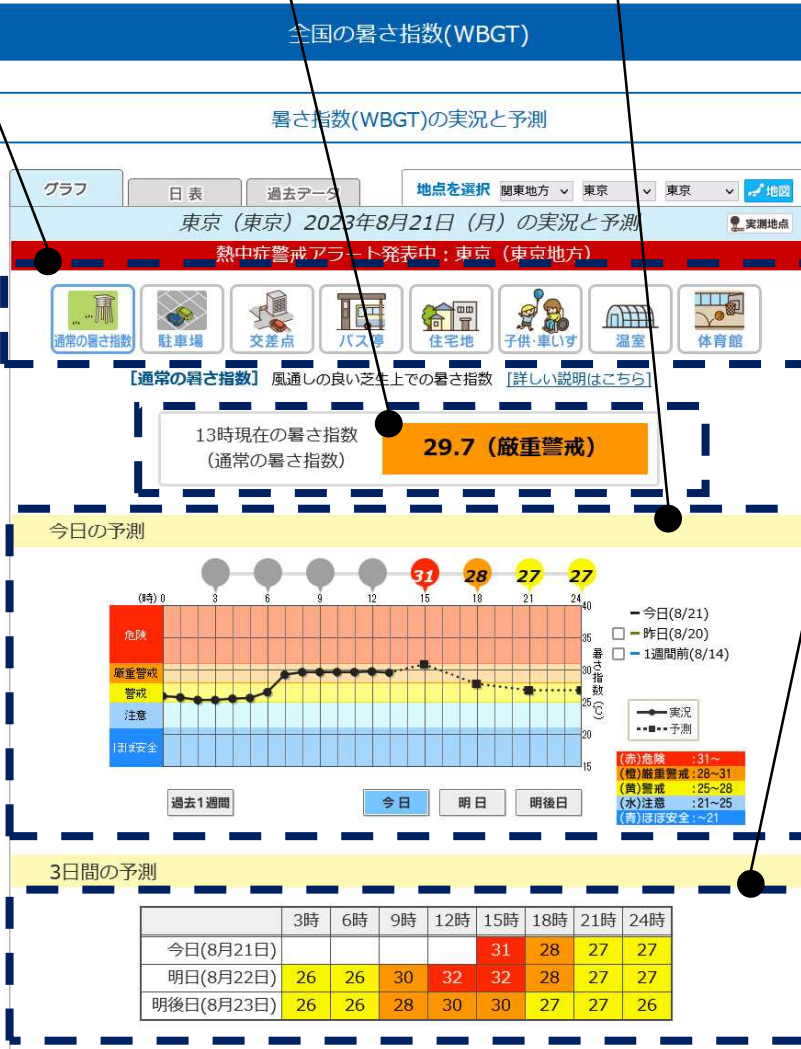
全国の暑さ指数(WBGT)

暑さ指数(WBGT)の実況と予測

グラフ　日表　過去データ

地点を選択　関東地方　東京　東京　地図

東京（東京）2023年8月21日（月）の実況と予測

実測地点

熱中症警戒アラート発表中：東京（東京地方）

通常の暑さ指数　駐車場　交差点　バス停　住宅地　子供・車いす　温室　体育館

[通常の暑さ指数] 風通しの良い芝生上での暑さ指数 [詳しい説明はこちら]

13時現在の暑さ指数
（通常の暑さ指数）

29.7（厳重警戒）

今日の予測

31　28　27　27

(時) 0　3　6　9　12　15　18　21　24

危険
厳重警戒
警戒
注意
ほぼ安全

40　35　30　25　20　15
暑さ指数(℃)

今日(8/21)
昨日(8/20)
1週間前(8/14)

実況
予測

(赤)危険　:31~
(橙)厳重警戒　:28~31
(黄)警戒　:25~28
(水)注意　:21~25
(青)ほぼ安全　:~21

過去1週間

今日　明日　明後日

3日間の予測

| | 3時 | 6時 | 9時 | 12時 | 15時 | 18時 | 21時 | 24時 |
|---|---|---|---|---|---|---|---|---|
| 今日(8月21日) | | | | | 31 | 28 | 27 | 27 |
| 明日(8月22日) | 26 | 26 | 30 | 32 | 32 | 28 | 27 | 27 |
| 明後日(8月23日) | 26 | 26 | 28 | 30 | 30 | 27 | 27 | 26 |